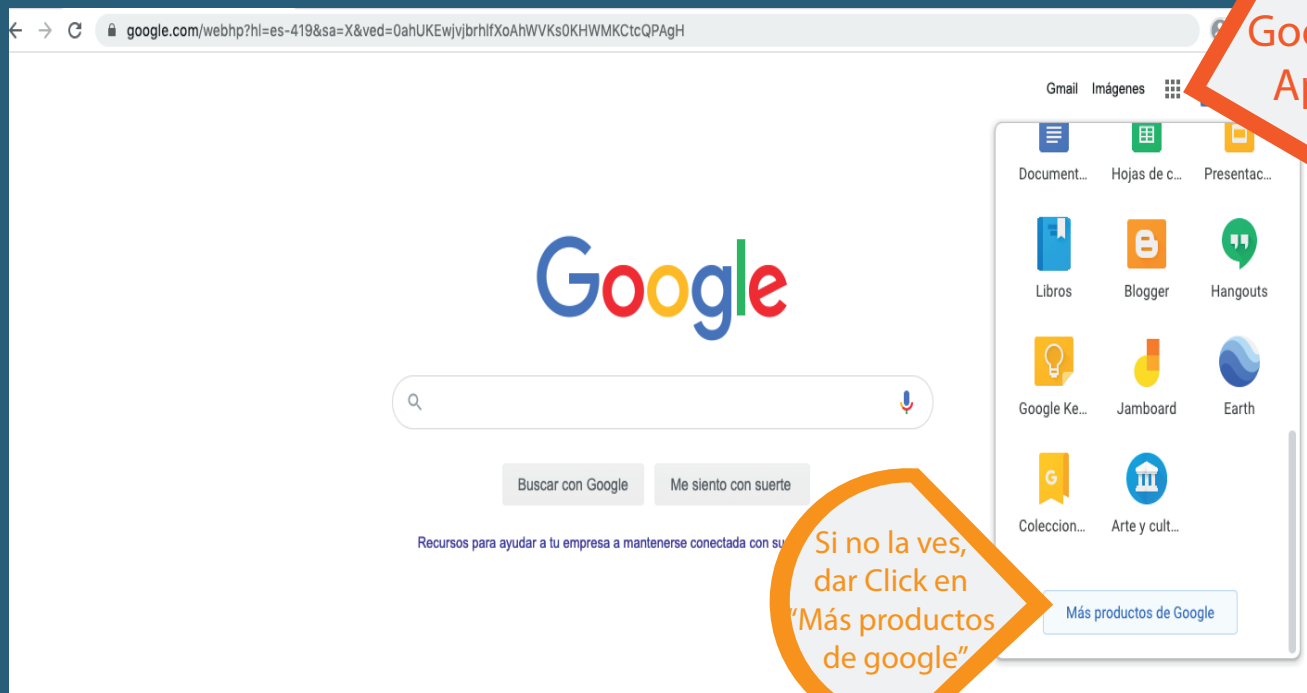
google.com/webhp?hl=es-419&sa=X&ved=0ahUKEwjvjbrhlfXoAhWVKs0KHWMKCtcQPAgH

Goo
Ap

Gmail Imágenes

Document... Hojas de c... Presentac...

Libros Blogger Hangouts

Google Ke... Jamboard Earth

Coleccion... Arte y cult...

Más productos de Google

Google

Buscar con Google Me siento con suerte

Recursos para ayudar a tu empresa a mantenerse conectada con su

Si no la ves, dar Click en "Más productos de google"